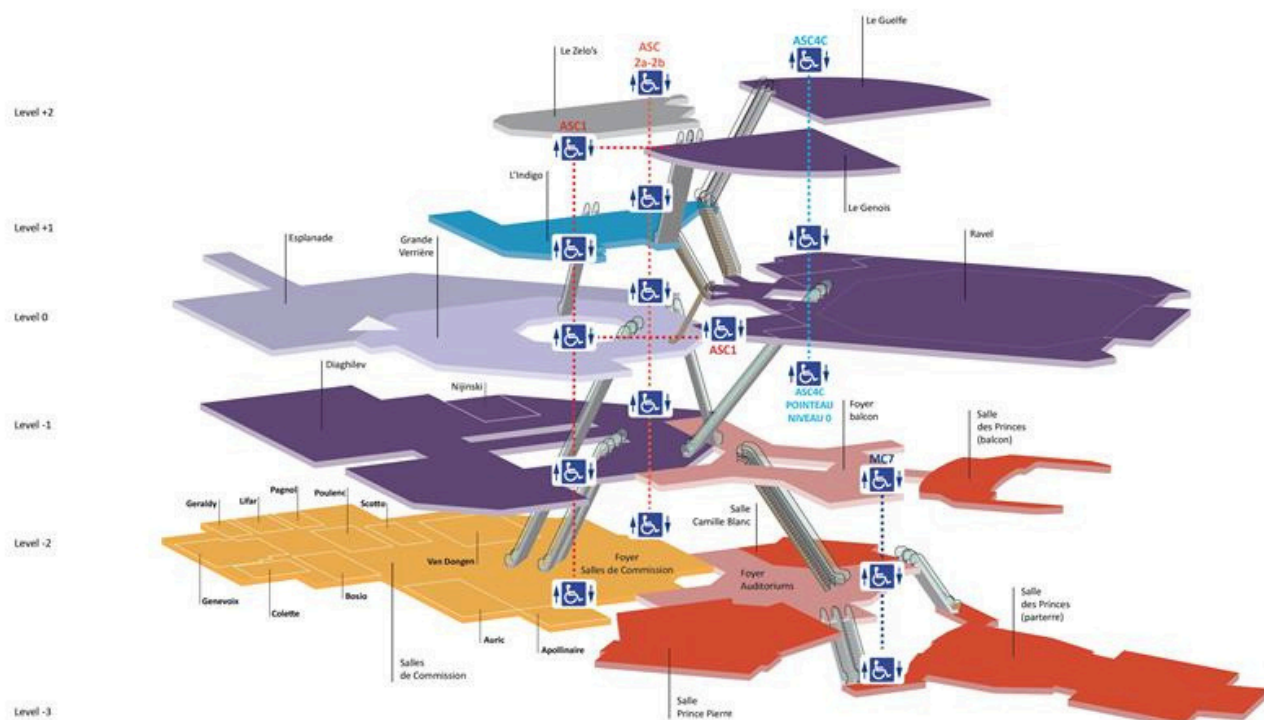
Level +2

Level +1

Level 0

Level -1

Level -2

Level -3

Le Zelo's

ASC
2a-2b

ASC4C

Le Guelfe

ASC1

L'Indigo

Le Genois

Esplanade

Grande Verrière

Ravel

ASC1

ASC4C
POINTEAU
NIVEAU 0

Diaghilev

Nijinski

Foyer balcon

Salle des Princes (balcon)

MC7

Geraldy

Lifar

Pagnol

Poulenc

Scotto

Salle Camille Blanc

Van Dongen

Foyer Salles de Commission

Foyer Auditoriums

Genevoix

Colette

Bosio

Auric

Apollinaire

Salles de Commission

Salle des Princes (parterre)

Salle Prince Pierre